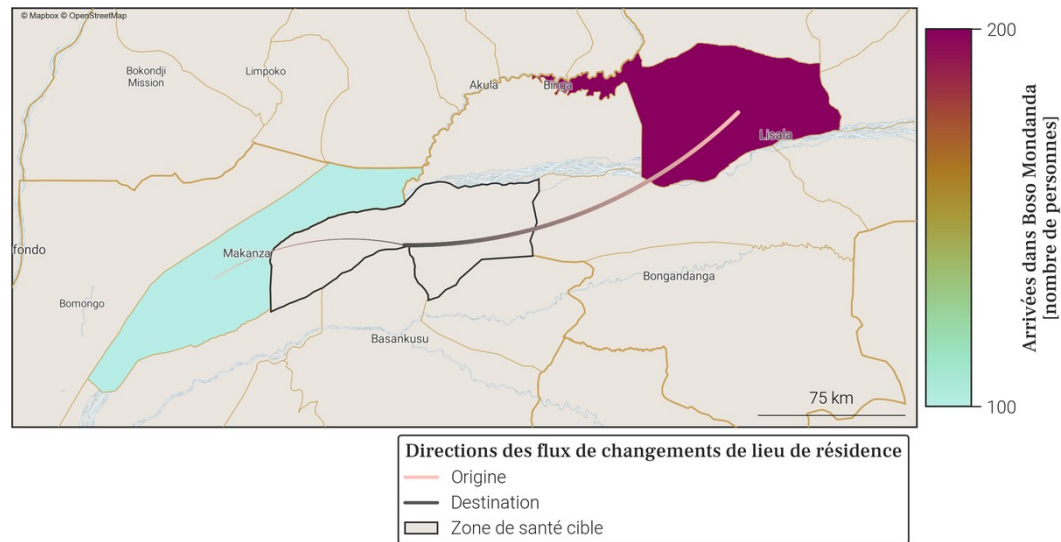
© Mapbox © OpenStreetMap

Bokondji Mission
Limpoko
Akula
Binga
Lisala
fondo
Makanza
Bomongo
Bongandanga
Basankusu
75 km

200
Arrivées dans Boso Mondanda [nombre de personnes]
100

Directions des flux de changements de lieu de résidence
Origine
Destination
Zone de santé cible